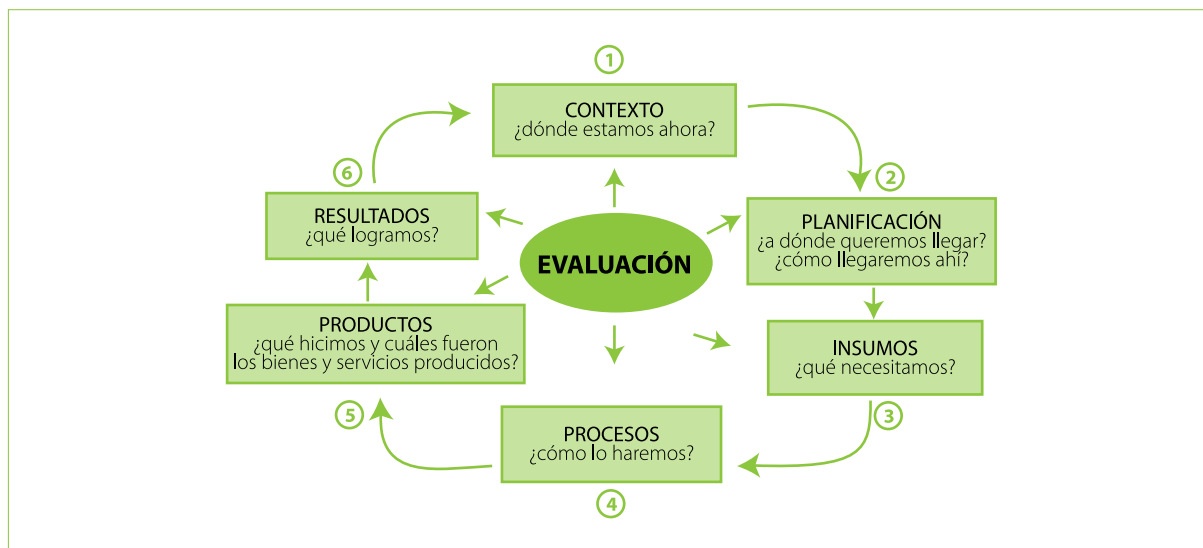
1
CONTEXTO
¿dónde estamos ahora?

2
PLANIFICACIÓN
¿a dónde queremos llegar?
¿cómo llegaremos ahí?

INSUMOS
¿qué necesitamos?

3

PROCESOS
¿cómo lo haremos?

4

5

PRODUCTOS
¿qué hicimos y cuáles fueron los bienes y servicios producidos?

RESULTADOS
¿qué logramos?

6

EVALUACIÓN